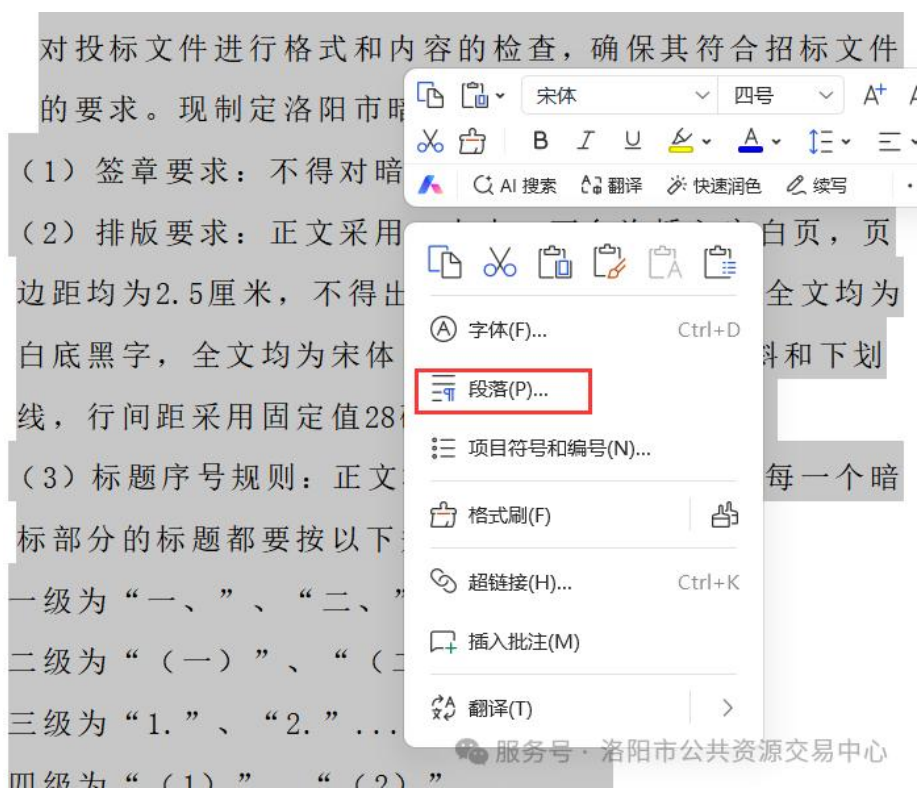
对投标文件进行格式和内容的检查，确保其符合招标文件的要求。现制定洛阳市暗

宋体 四号 A⁺

B I U A

AI 搜索 翻译 快速润色 续写

（1）签章要求：不得对暗

（2）排版要求：正文采用 白页，页边距均为2.5厘米，不得出 全文均为白底黑字，全文均为宋体 斜和下划线，行间距采用固定值28

（3）标题序号规则：正文 每一个暗标部分的标题都要按以下

一级为“一、”、“二、”

二级为“（一）”、“（

三级为“1.”、“2.”...

四级为“（1）”、“（2）”

字体(F)... Ctrl+D

段落(P)...

项目符号和编号(N)...

格式刷(F)

超链接(H)... Ctrl+K

插入批注(M)

翻译(T)

服务号 · 洛阳市公共资源交易中心